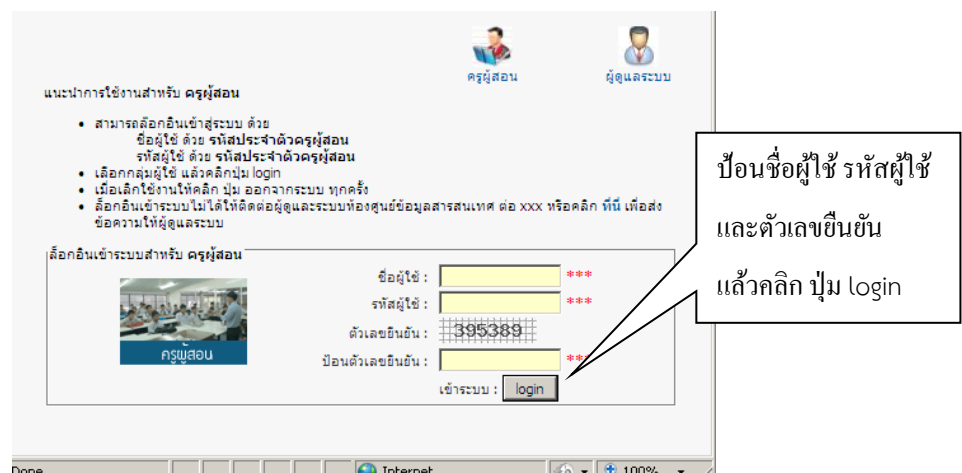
ครูผู้สอน

ผู้ดูแลระบบ

แนะนำการใช้งานสำหรับ ครูผู้สอน

- สามารถล็อกอินเข้าสู่ระบบ ด้วย
ชื่อผู้ใช้ ด้วย รหัสประจำตัวครูผู้สอน
รหัสผู้ใช้ ด้วย รหัสประจำตัวครูผู้สอน
- เลือกกลุ่มผู้ใช้ แล้วคลิกปุ่ม login
- เมื่อเลิกใช้งานให้คลิก ปุ่ม ออกจากระบบ ทุกครั้ง
- ล็อกอินเข้าระบบไม่ได้ให้ติดต่อผู้ดูแลระบบห้องศูนย์ข้อมูลสารสนเทศ ต่อ xxx หรือคลิก ที่นี่ เพื่อส่งข้อความให้ผู้ดูแลระบบ

ล็อกอินเข้าระบบสำหรับ ครูผู้สอน

ครูผู้สอน

ชื่อผู้ใช้ : ***

รหัสผู้ใช้ : ***

ตัวเลขยืนยัน : 395389

ป้อนตัวเลขยืนยัน : ***

เข้าระบบ : login

ป้อนชื่อผู้ใช้ รหัสผู้ใช้

และตัวเลขยืนยัน

แล้วคลิก ปุ่ม login

Done

Internet

100%